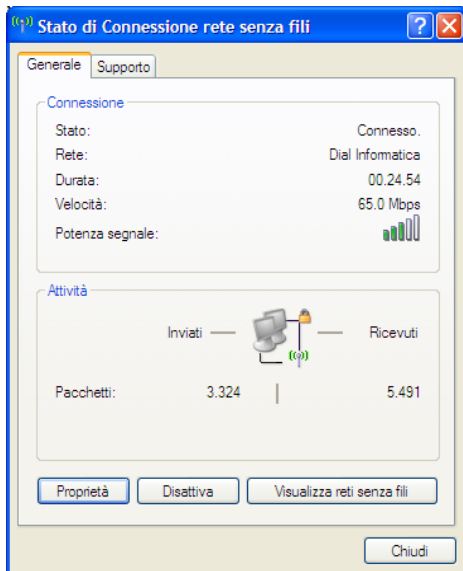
Stato di Connessione rete senza fili

Generale | Supporto

Connessione

| | |
|---|---|
| Stato: | Connesso. |
| Rete: | Dial Informatica |
| Durata: | 00.24.54 |
| Velocità: | 65.0 Mbps |
| Potenza segnale: | |

Attività

Inviati — — Ricevuti

Pacchetti: 3.324 | 5.491

Proprietà | Disattiva | Visualizza reti senza fili

Chiudi